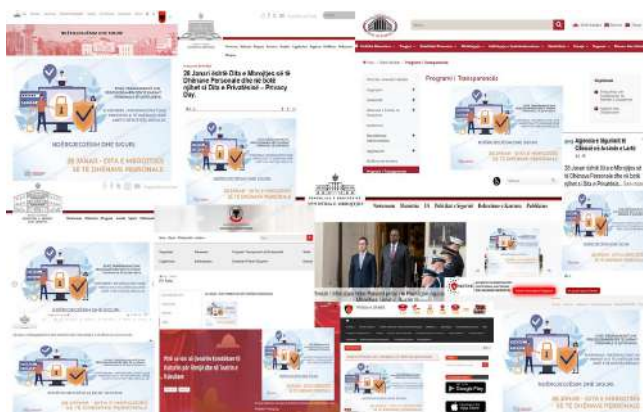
28 Janari është Dita e Mbrojtjes së të Dhënave Personale dhe në botë njihet si Dita e Privatësisë – Privacy Day.

NDËRVEPROJMË DHE SIGURI

28 JANAR - DITA E MBROJTJES SË TË DHËNAVE PERSONALE

Programi i Transparencës

Agjencia e Mjedisit

28 Janari është Dita e Mbrojtjes së të Dhënave Personale dhe në botë njihet si Dita e Privatësisë...

Programi i Transparencës

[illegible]